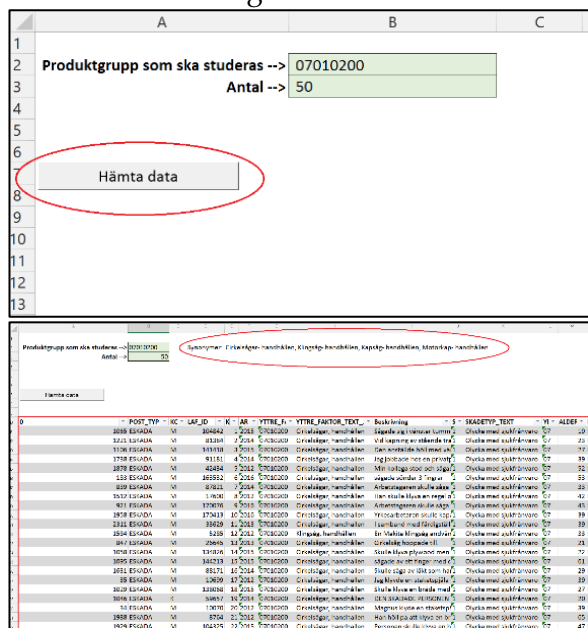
| | A | B | C |
|---|---|---|---|
| 1 | | | |
| 2 | Produktgrupp som ska studeras --> | 07010200 | |
| 3 | Antal --> | 50 | |
| 4 | | | |
| 5 | | | |
| 6 | | | |
| 7 | Hämta data | | |
| 8 | | | |
| 9 | | | |
| 10 | | | |
| 11 | | | |
| 12 | | | |
| 13 | | | |

Produktgrupp som ska studeras --> 07010200
Antal --> 50

Synonymer: Cirkelsågar- handhållen, Klingsåg- handhållen, Kapsåg- handhållen, Motorkap- handhållen

Hämta data

| ID | POST_TYP | KC | LAF_ID | K | ÅR | YTTRE_F | YTTRE_FAKTOR_TEXT | Beskrivning | S | SKADETYP_TEXT | YI | ALDEF |
|---|---|---|---|---|---|---|---|---|---|---|---|---|
| 1089 | ESKADA | M | 304842 | 1 | 2016 | 07010200 | Cirkelsågar, handhållen | Sågade ag i sidan av kamera | | Olycka med sjukfrånvaro | 07 | 35 |
| 1221 | ESKADA | M | 81314 | 2 | 2016 | 07010200 | Cirkelsågar, handhållen | Vid kapning av stående trä | | Olycka med sjukfrånvaro | 07 | 30 |
| 1126 | ESKADA | M | 141010 | 3 | 2015 | 07010200 | Cirkelsågar, handhållen | Den anställde höll med sin | | Olycka med sjukfrånvaro | 07 | 22 |
| 1758 | ESKADA | M | 91151 | 4 | 2014 | 07010200 | Cirkelsågar, handhållen | Jag jobbade hos en privat | | Olycka med sjukfrånvaro | 07 | 39 |
| 1878 | ESKADA | M | 42494 | 5 | 2016 | 07010200 | Cirkelsågar, handhållen | Min kollega stod och såga | | Olycka med sjukfrånvaro | 07 | 32 |
| 158 | ESKADA | M | 365552 | 6 | 2016 | 07010200 | Cirkelsågar, handhållen | sågade sönder 3 fingrar | | Olycka med sjukfrånvaro | 07 | 33 |
| 839 | ESKADA | M | 87821 | 7 | 2014 | 07010200 | Cirkelsågar, handhållen | Arbetstagaren skulle såga | | Olycka med sjukfrånvaro | 07 | 41 |
| 1512 | ESKADA | M | 14600 | 8 | 2013 | 07010200 | Cirkelsågar, handhållen | Han skulle klyva en regel | | Olycka med sjukfrånvaro | 07 | 42 |
| 971 | ESKADA | M | 170076 | 9 | 2015 | 07010200 | Cirkelsågar, handhållen | Arbetstagaren skulle såga | | Olycka med sjukfrånvaro | 07 | 49 |
| 1958 | ESKADA | M | 170419 | 10 | 2015 | 07010200 | Cirkelsågar, handhållen | Yrkesarbetaren skulle kapa | | Olycka med sjukfrånvaro | 07 | 33 |
| 2311 | ESKADA | M | 39029 | 11 | 2015 | 07010200 | Cirkelsågar, handhållen | I samband med förslagsta | | Olycka med sjukfrånvaro | 07 | 39 |
| 1934 | ESKADA | M | 5235 | 12 | 2012 | 07010200 | Klingsåg, handhållen | En Makita klingsåg använd | | Olycka med sjukfrånvaro | 07 | 33 |
| 847 | ESKADA | M | 29645 | 13 | 2013 | 07010200 | Cirkelsågar, handhållen | Cirkelsåg hoppade till | | Olycka med sjukfrånvaro | 07 | 25 |
| 1058 | ESKADA | M | 130806 | 14 | 2015 | 07010200 | Cirkelsågar, handhållen | Skulle klyva plywood men | | Olycka med sjukfrånvaro | 07 | 29 |
| 1695 | ESKADA | M | 144213 | 15 | 2015 | 07010200 | Cirkelsågar, handhållen | sågade av ett finger med | | Olycka med sjukfrånvaro | 07 | 61 |
| 1651 | ESKADA | M | 88171 | 16 | 2014 | 07010200 | Cirkelsågar, handhållen | Skulle såga av lätt som hå | | Olycka med sjukfrånvaro | 07 | 29 |
| 39 | ESKADA | M | 13639 | 17 | 2012 | 07010200 | Cirkelsågar, handhållen | Jag klyvde en slutstyckplå | | Olycka med sjukfrånvaro | 07 | 33 |
| 1639 | ESKADA | M | 130866 | 18 | 2015 | 07010200 | Cirkelsågar, handhållen | Skulle klyva en bräda med | | Olycka med sjukfrånvaro | 07 | 27 |
| 3046 | ESKADA | M | 53657 | 19 | 2016 | 07010200 | Cirkelsågar, handhållen | EN SKADAD PERSON MISTE | | Olycka med sjukfrånvaro | 07 | 20 |
| 94 | ESKADA | M | 10070 | 20 | 2012 | 07010200 | Cirkelsågar, handhållen | Magnus klyva en stavstip | | Olycka med sjukfrånvaro | 07 | 30 |
| 1988 | ESKADA | M | 8704 | 21 | 2012 | 07010200 | Cirkelsågar, handhållen | Han höll på att klyva en b | | Olycka med sjukfrånvaro | 07 | 30 |
| 1929 | ESKADA | M | 104325 | 22 | 2015 | 07010200 | Cirkelsågar, handhållen | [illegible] | | Olycka med sjukfrånvaro | 07 | 47 |